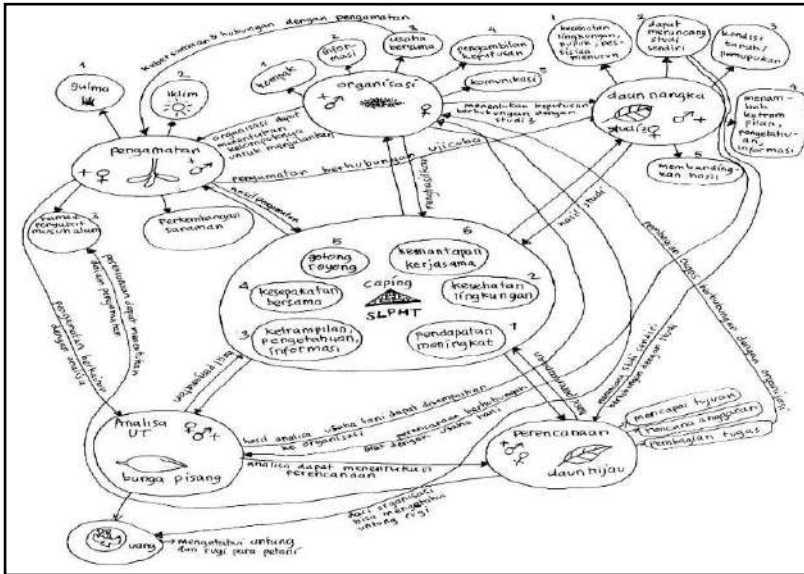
kebersamaan & hubungan dengan pengamatan

1 gulma

2 iklim

1 kompak

2 infor-masi

3 usaha bersama

4 pengambilan keputusan

5 komunikasi

organisasi

1 kesehatan lingkungan, pupuk, pestisida menurun

2 dapat merancang studi sendiri

3 kondisi tanah/pemupukan

4 menambah ketrampilan, pengetahuan, informasi

daun nangka

studi

5 membandingkan hasil

menentukan keputusan berhubungan dengan studi &

organisasi dapat menentukan kesimpulan untuk menganalisa

Pengamatan

pengamatan berhubungan ujicoba

hasil pengamatan

3 musuh alami

4 perkembangan tanaman

6 kemantapan kerjasama

5 gotong royong

4 kesepakatan bersama

2 kesehatan lingkungan

caping

SLPHT

3 ketrampilan, pengetahuan, informasi

1 pendapatan meningkat

hasil studi

pembagian tugas berhubungan dengan organisasi

pengamatan dapat menentukan hasil pengamatan

pengamatan berhubungan dengan analisa

Analisa UT

bunga pisang

hasil analisa usaha tani dapat ditentukan berhubungan ke organisasi

perencanaan berhubungan dengan usaha tani

analisa dapat menentukan perencanaan

Perencanaan

daun hijau

mencapai tujuan

rencana anggaran

pembagian tugas

hasil organisasi bisa mengetahui untung rugi

uang

mengetahui untung dan rugi para petani